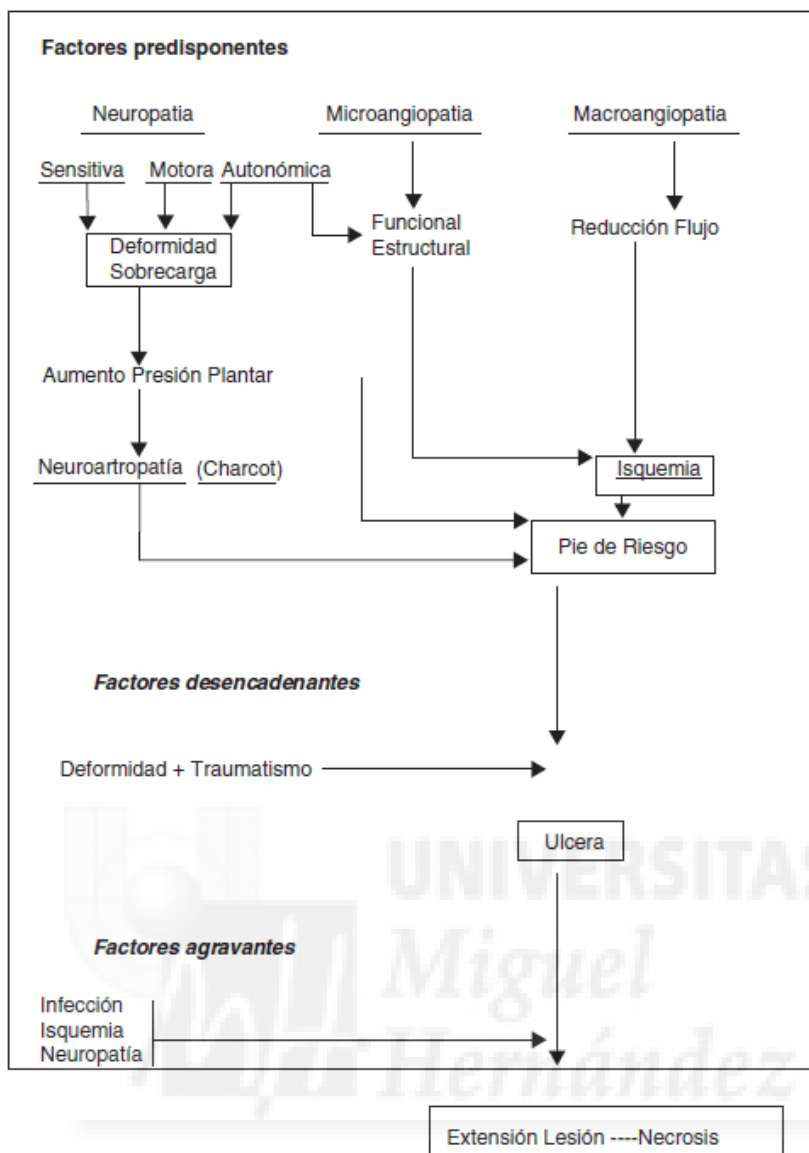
Factores predisponentes

Neuropatia

Microangiopatia

Macroangiopatia

Sensitiva Motora Autonómica

Deformidad Sobrecarga

Funcional Estructural

Reducción Flujo

Aumento Presión Plantar

Neuroartropatía (Charcot)

Isquemia

Pie de Riesgo

Factores desencadenantes

Deformidad + Traumatismo

Ulcera

UNIVERSITAS Miguel Hernández

Factores agravantes

Infección
Isquemia
Neuropatía

Extensión Lesión ----Necrosis